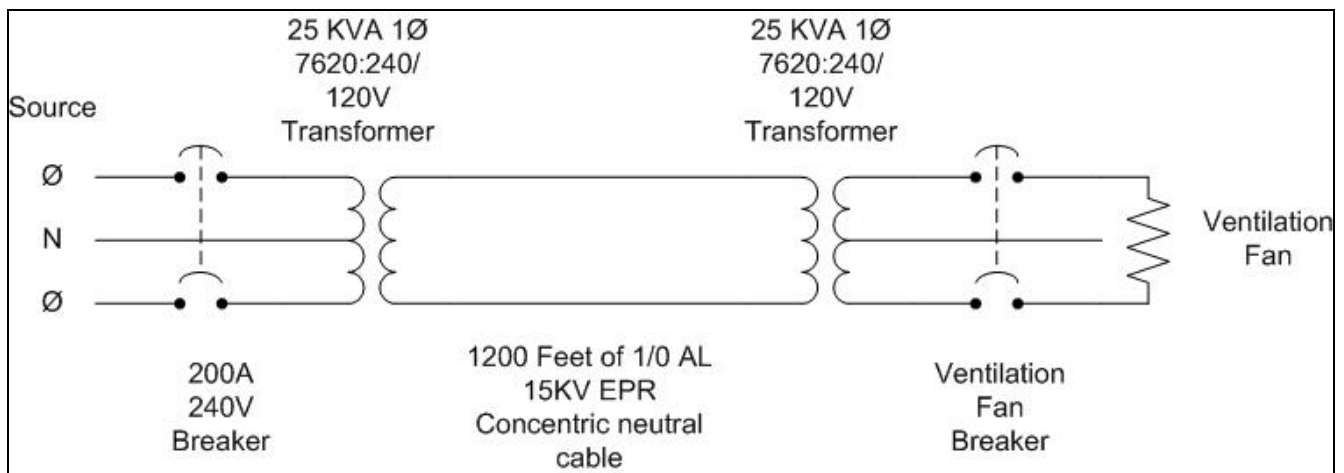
25 KVA 1Ø
7620:240/
120V
Transformer

25 KVA 1Ø
7620:240/
120V
Transformer

Source

Ø

N

Ø

Ventilation
Fan

200A
240V
Breaker

1200 Feet of 1/0 AL
15KV EPR
Concentric neutral
cable

Ventilation
Fan
Breaker